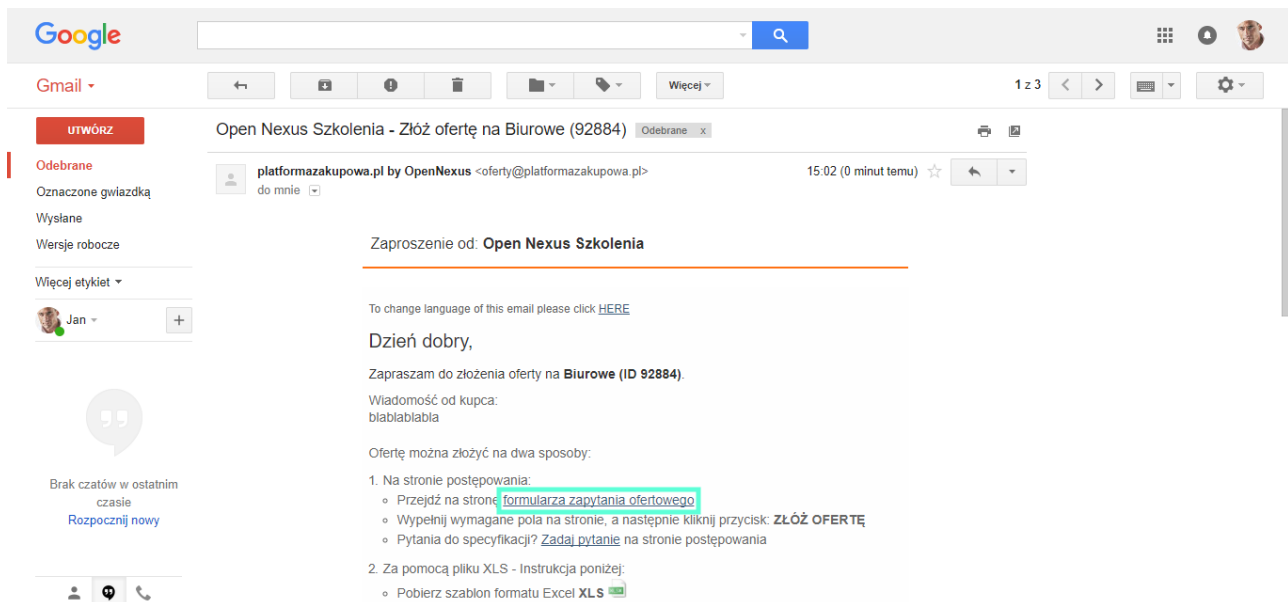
Google

Gmail

Więcej

1 z 3

UTWÓRZ

Odebrane
Oznaczone gwiazdką
Wysłane
Wersje robocze

Więcej etykiet

Jan

Brak czatów w ostatnim czasie
Rozpocznij nowy

Open Nexus Szkolenia - Złóż ofertę na Biurowe (92884) Odebrane x

platformazakupowa.pl by OpenNexus <oferty@platformazakupowa.pl>
do mnie

15:02 (0 minut temu)

Zaproszenie od: Open Nexus Szkolenia

To change language of this email please click HERE

Dzień dobry,

Zapraszam do złożenia oferty na Biurowe (ID 92884).

Wiadomość od kupca:
blablablabla

Ofertę można złożyć na dwa sposoby:

1. Na stronie postępowania:
- Przejdź na stronę formularza zapytania ofertowego
- Wypełnij wymagane pola na stronie, a następnie kliknij przycisk: ZŁÓŻ OFERTĘ
- Pytania do specyfikacji? Zadaj pytanie na stronie postępowania

2. Za pomocą pliku XLS - Instrukcja poniżej:
- Pobierz szablon formatu Excel XLS